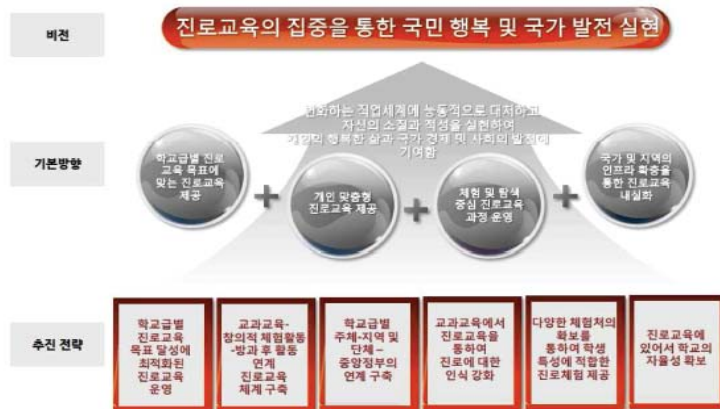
비전

진로교육의 집중을 통한 국민 행복 및 국가 발전 실현

기본방향

변화하는 직업세계에 능동적으로 대처하고 자신의 소질과 적성을 실현하여 개인의 행복한 삶과 국가 경제 및 사회의 발전에 기여함

학교급별 진로교육 목표에 맞는 진로교육 제공

+

개인 맞춤형 진로교육 제공

+

체험 및 탐색 중심 진로교육 과정 운영

+

국가 및 지역의 인프라 확충을 통한 진로교육 내실화

추진 전략

학교급별 목표 달성에 최적화된 진로교육 운영

교과교육-창의적 체험활동-방과 후 활동 연계 진로교육 체계 구축

학교급별 주체-지역 및 단체-중앙정부의 연계 구축

교과교육에서 진로교육을 통하여 진로에 대한 인식 강화

다양한 체험처의 확보를 통하여 학생 특성에 적합한 진로체험 제공

진로교육에 있어서 학교의 자율성 확보